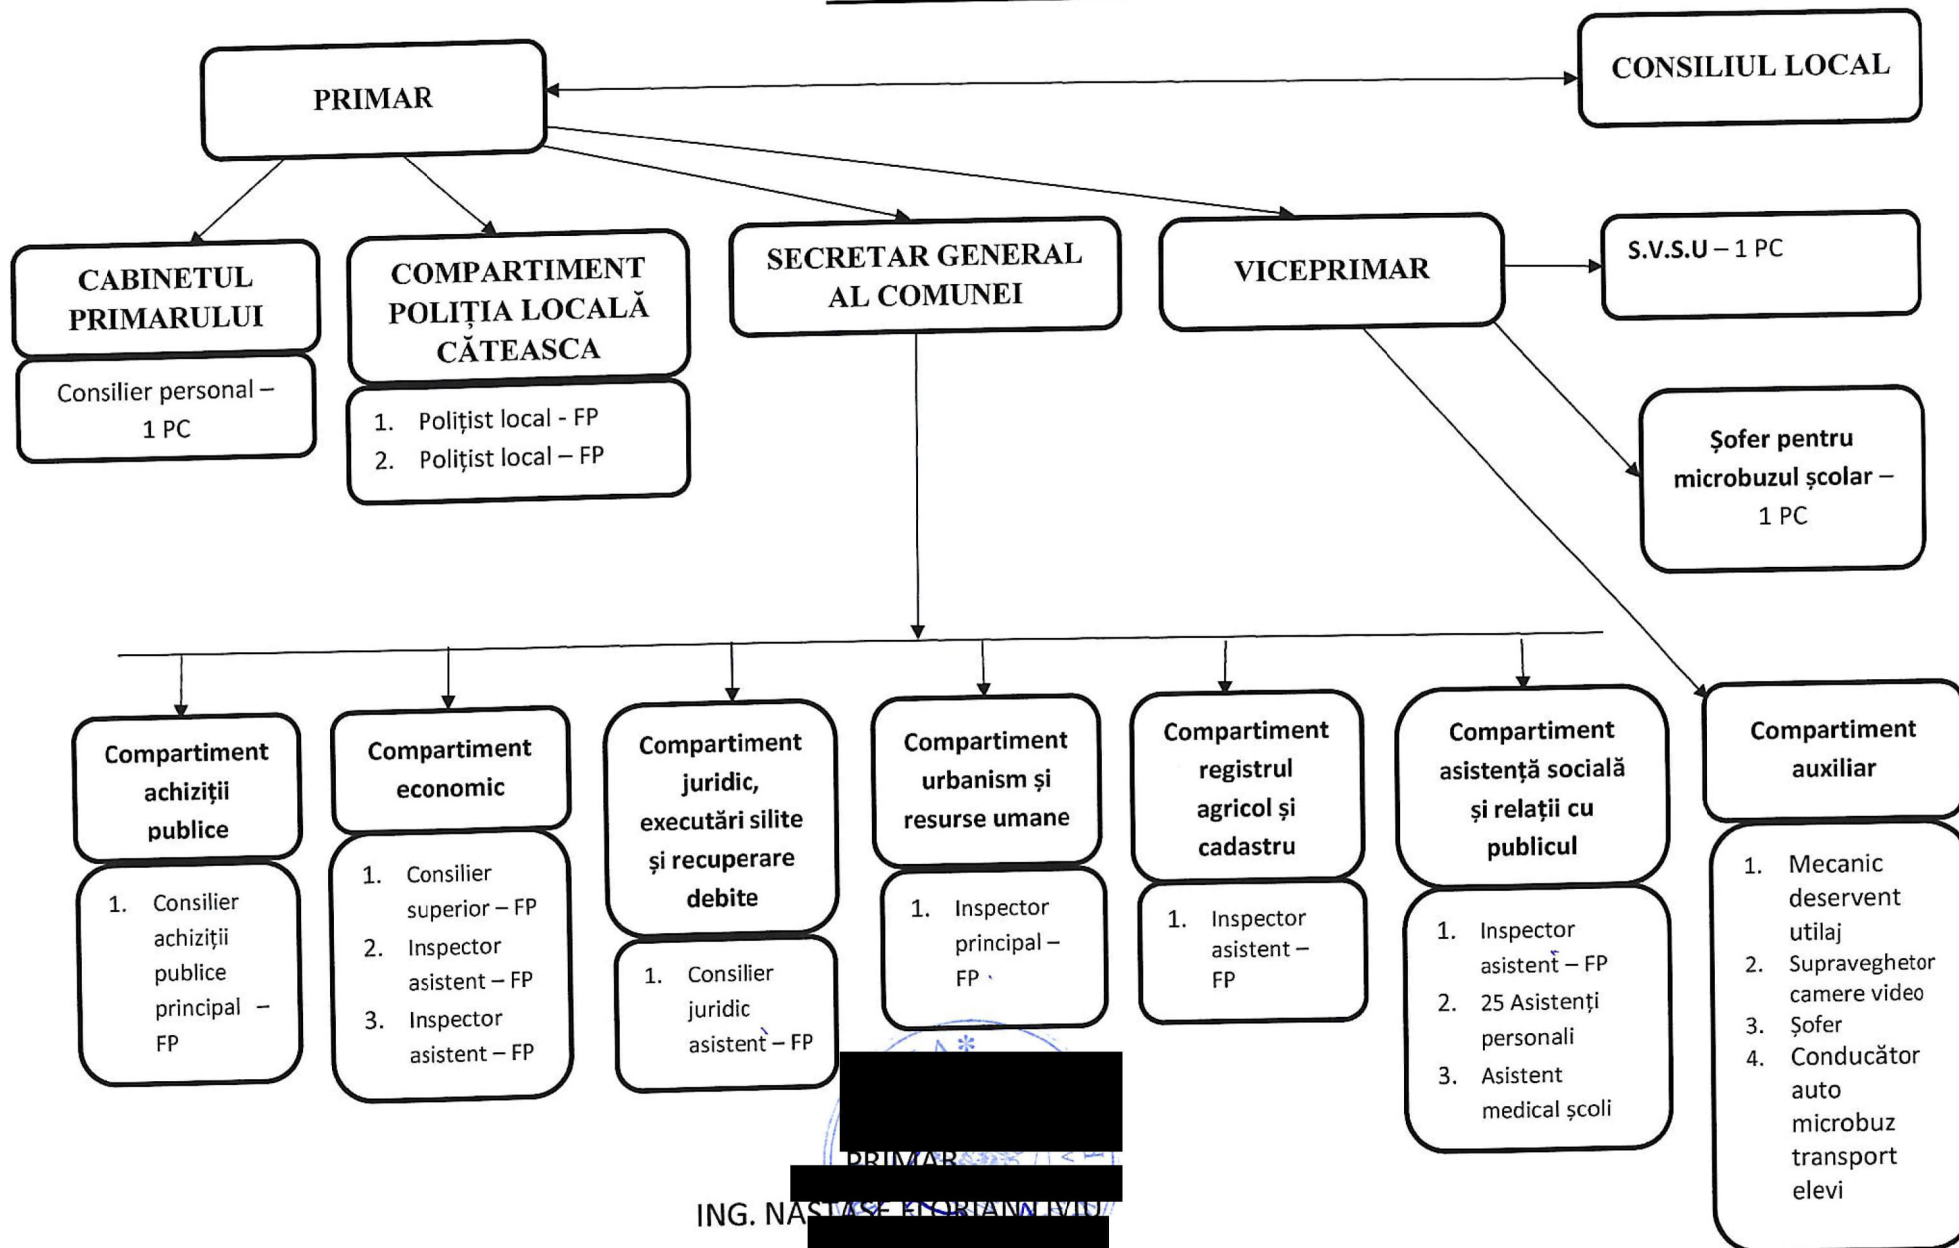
PRIMAR

CONSILIUL LOCAL

CABINETUL PRIMARULUI

Consilier personal – 1 PC

COMPARTIMENT POLIȚIA LOCALĂ CĂTEASCA

1. Polițist local - FP
2. Polițist local – FP

SECRETAR GENERAL AL COMUNEI

VICEPRIMAR

S.V.S.U – 1 PC

Șofer pentru microbuzul școlar – 1 PC

Compartiment achiziții publice

1. Consilier achiziții publice principal – FP

Compartiment economic

1. Consilier superior – FP
2. Inspector asistent – FP
3. Inspector asistent – FP

Compartiment juridic, executări silite și recuperare debite

1. Consilier juridic asistent – FP

Compartiment urbanism și resurse umane

1. Inspector principal – FP

Compartiment registrul agricol și cadastru

1. Inspector asistent – FP

Compartiment asistență socială și relații cu publicul

1. Inspector asistent – FP
2. 25 Asistenți personali
3. Asistent medical școli

Compartiment auxiliar

1. Mecanic deservent utilaj
2. Supraveghetor camere video
3. Șofer
4. Conducător auto microbuz transport elevi

PRIMAR

ING. NA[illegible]